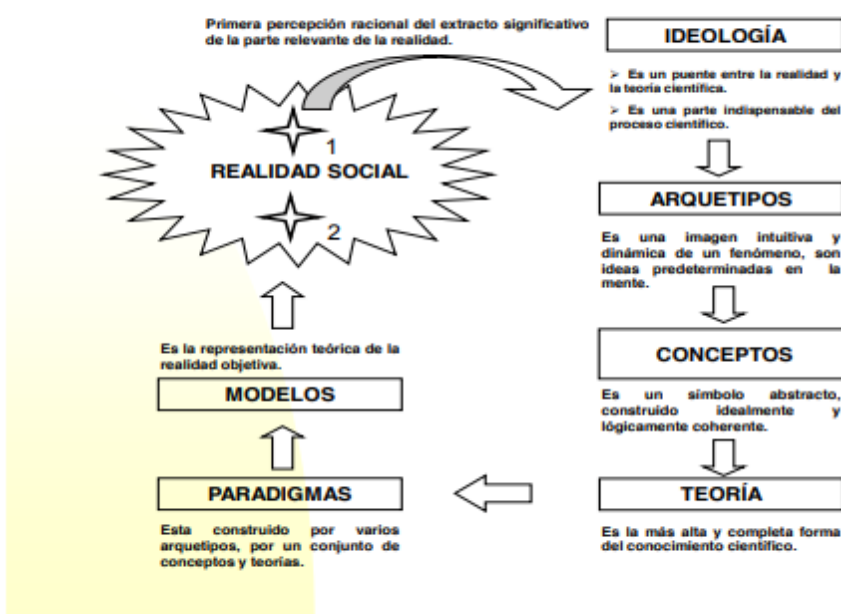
Primera percepción racional del extracto significativo de la parte relevante de la realidad.

1

REALIDAD SOCIAL

2

IDEOLOGÍA

➢ Es un puente entre la realidad y la teoría científica.

➢ Es una parte indispensable del proceso científico.

ARQUETIPOS

Es una imagen intuitiva y dinámica de un fenómeno, son ideas predeterminadas en la mente.

CONCEPTOS

Es un símbolo abstracto, construido idealmente y lógicamente coherente.

TEORÍA

Es la más alta y completa forma del conocimiento científico.

Es la representación teórica de la realidad objetiva.

MODELOS

PARADIGMAS

Esta construido por varios arquetipos, por un conjunto de conceptos y teorías.